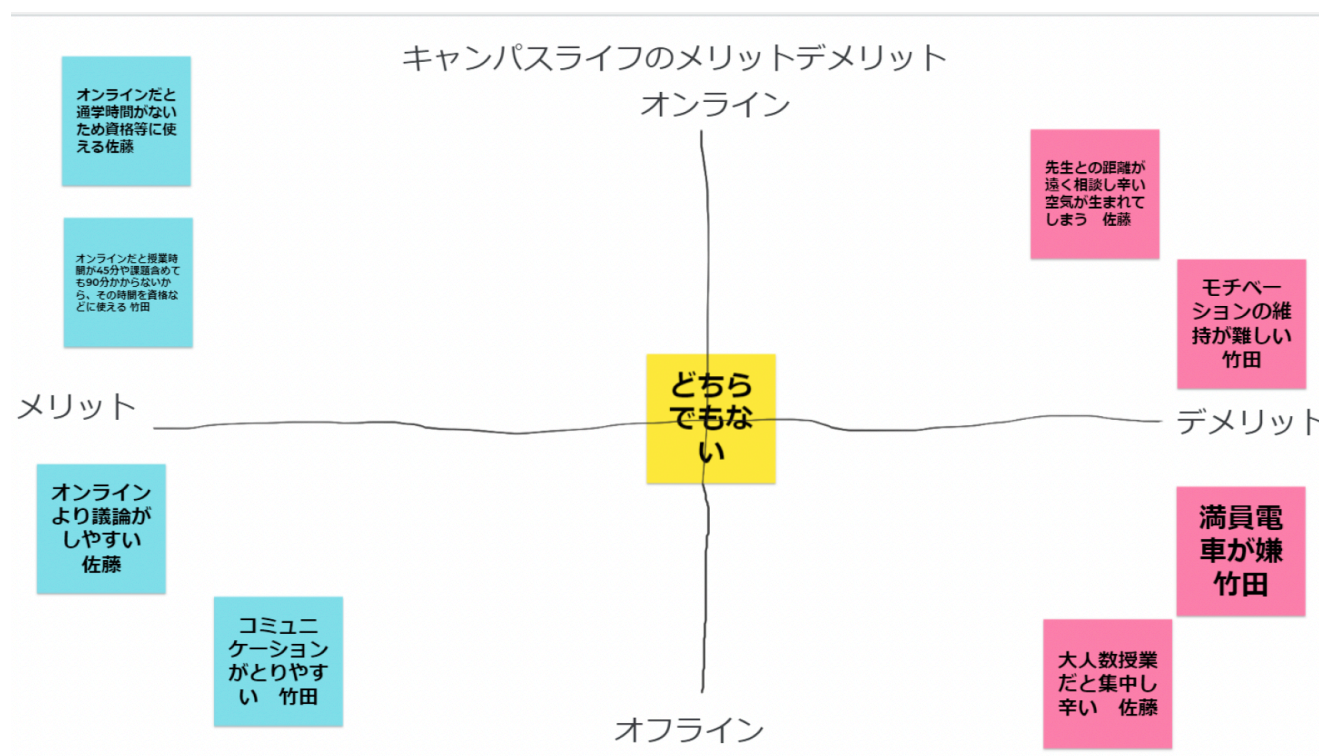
キャンパスライフのメリットデメリット

オンライン

オンラインだと通学時間がないため資格等に使える佐藤

オンラインだと授業時間が45分や課題含めても90分かからないから、その時間を資格などに使える 竹田

先生との距離が遠く相談し辛い空気が生まれてしまう 佐藤

モチベーションの維持が難しい 竹田

メリット

どちらでもない

デメリット

オンラインより議論がしやすい 佐藤

満員電車が嫌 竹田

コミュニケーションがとりやすい 竹田

大人数授業だと集中し辛い 佐藤

オフライン